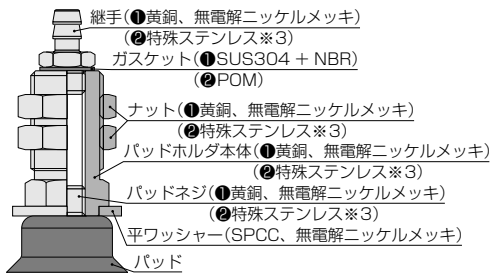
継手(❶黄銅、無電解ニッケルメッキ)
(❷特殊ステンレス※3)
ガスケット(❶SUS304 + NBR)
(❷POM)
ナット(❶黄銅、無電解ニッケルメッキ)
(❷特殊ステンレス※3)
パッドホルダ本体(❶黄銅、無電解ニッケルメッキ)
(❷特殊ステンレス※3)
パッドネジ(❶黄銅、無電解ニッケルメッキ)
(❷特殊ステンレス※3)
平ワッシャー(SPCC、無電解ニッケルメッキ)
パッド